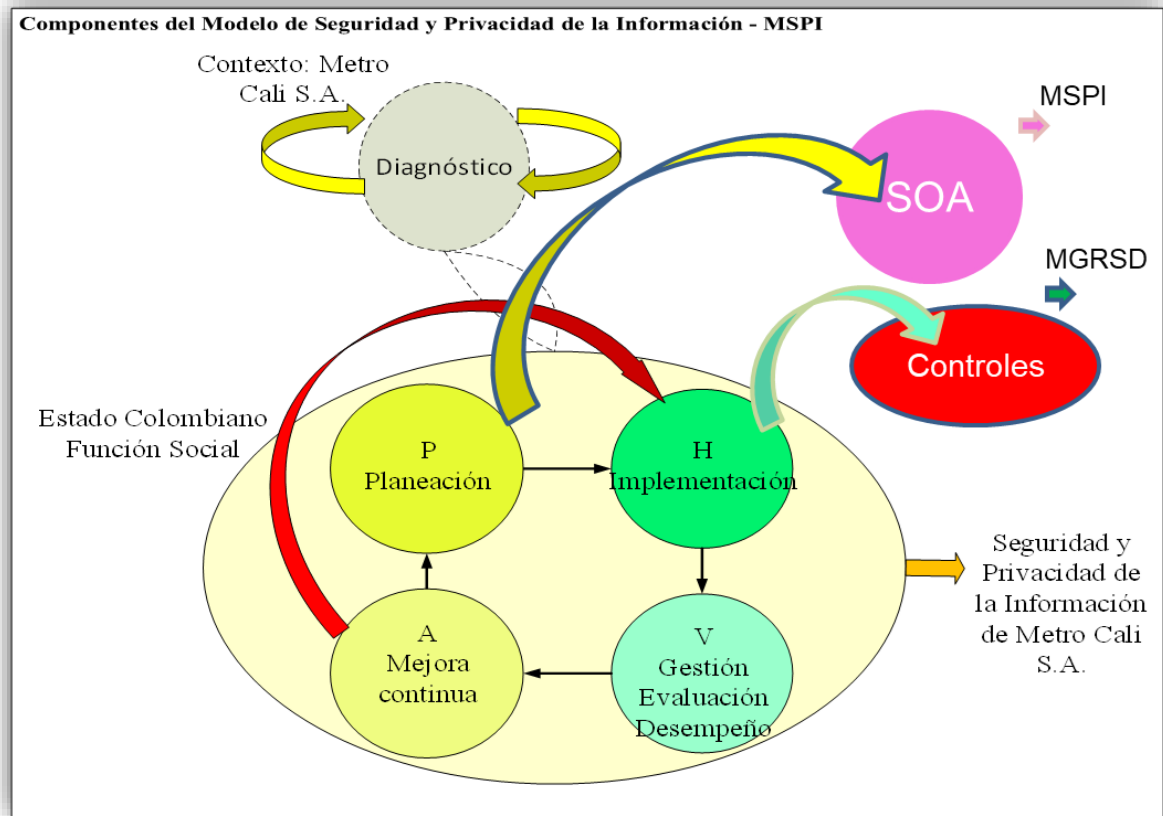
Componentes del Modelo de Seguridad y Privacidad de la Información - MSPI

Contexto: Metro Cali S.A.

Diagnóstico

MSPI

SOA

MGRSD

Controles

Estado Colombiano Función Social

P
Planeación

H
Implementación

Seguridad y Privacidad de la Información de Metro Cali S.A.

A
Mejora continua

V
Gestión
Evaluación
Desempeño